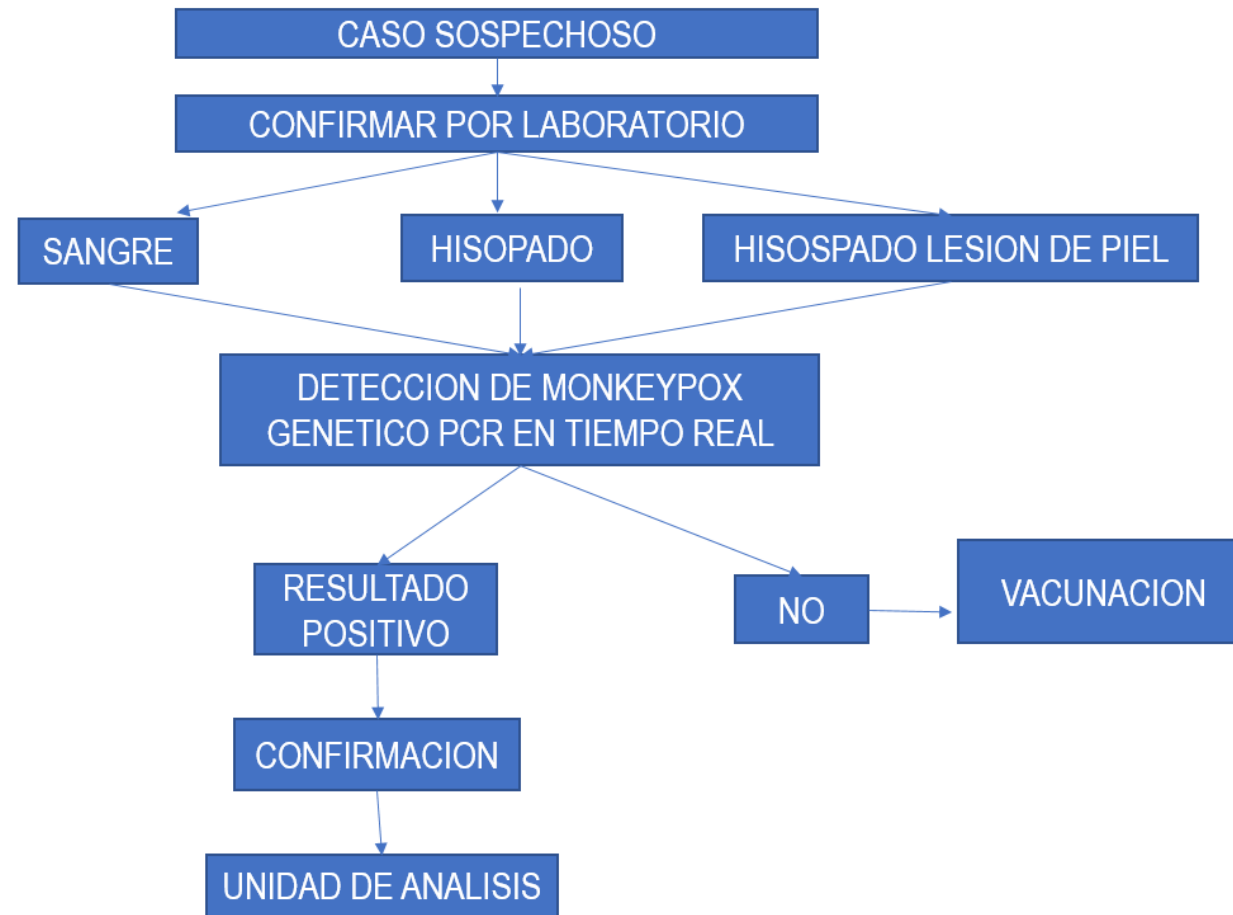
CASO SOSPECHOSO

CONFIRMAR POR LABORATORIO

SANGRE

HISOPADO

HISOSPADO LESION DE PIEL

DETECCION DE MONKEYPOX GENETICO PCR EN TIEMPO REAL

RESULTADO POSITIVO

NO

VACUNACION

CONFIRMACION

UNIDAD DE ANALISIS